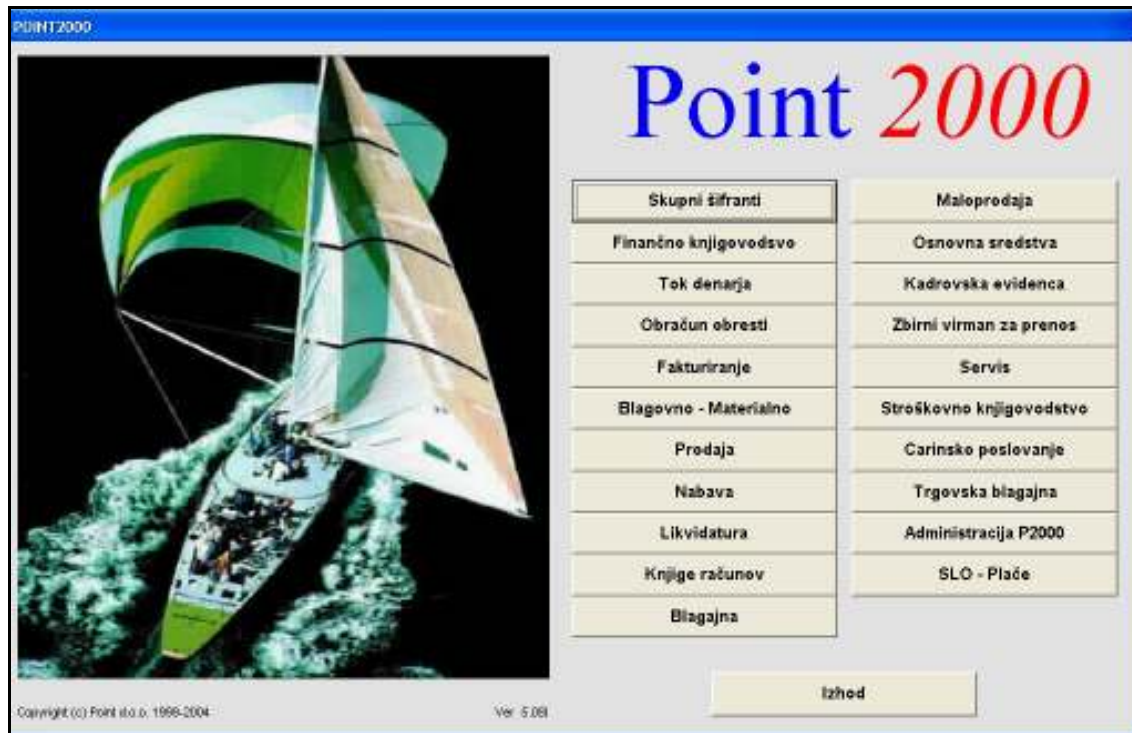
POINT2000

Point 2000

Skupni šifranti
Finančno knjigovodsvo
Tok denarja
Obračun obresti
Fakturiranje
Blagovno - Materialno
Prodaja
Nabava
Likvidatura
Knjige računov
Blagajna

Maloprodaja
Osnovna sredstva
Kadrovska evidenca
Zbirni virman za prenos
Servis
Stroškovno knjigovodstvo
Carinsko poslovanje
Trgovska blagajna
Administracija P2000
SLO - Plače

Izhod

Copyright (c) Point d.o.o. 1999-2004

Ver. 5.09